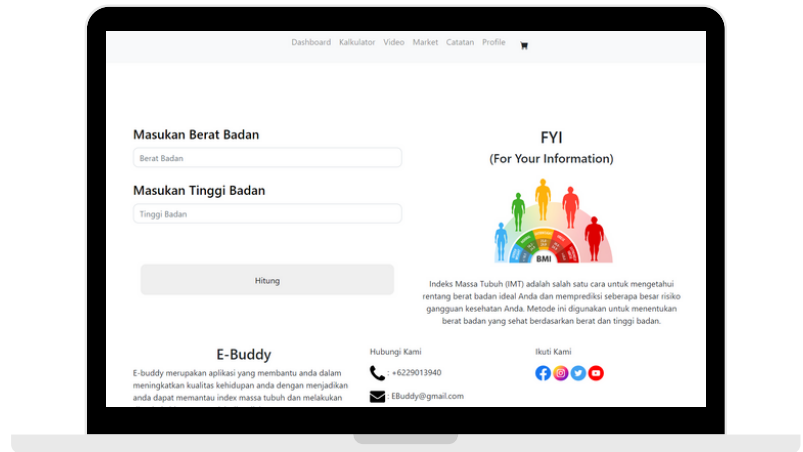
Dashboard Kalkulator Video Market Catatan Profile

Masukan Berat Badan

Berat Badan

Masukan Tinggi Badan

Tinggi Badan

Hitung

FYI

(For Your Information)

BMI

Indeks Massa Tubuh (IMT) adalah salah satu cara untuk mengetahui rentang berat badan ideal Anda dan memprediksi seberapa besar risiko gangguan kesehatan Anda. Metode ini digunakan untuk menentukan berat badan yang sehat berdasarkan berat dan tinggi badan.

E-Buddy

E-buddy merupakan aplikasi yang membantu anda dalam meningkatkan kualitas kehidupan anda dengan menjadikan anda dapat memantau index massa tubuh dan melakukan

Hubungi Kami

: +6229013940

: EBuddy@gmail.com

Ikuti Kami